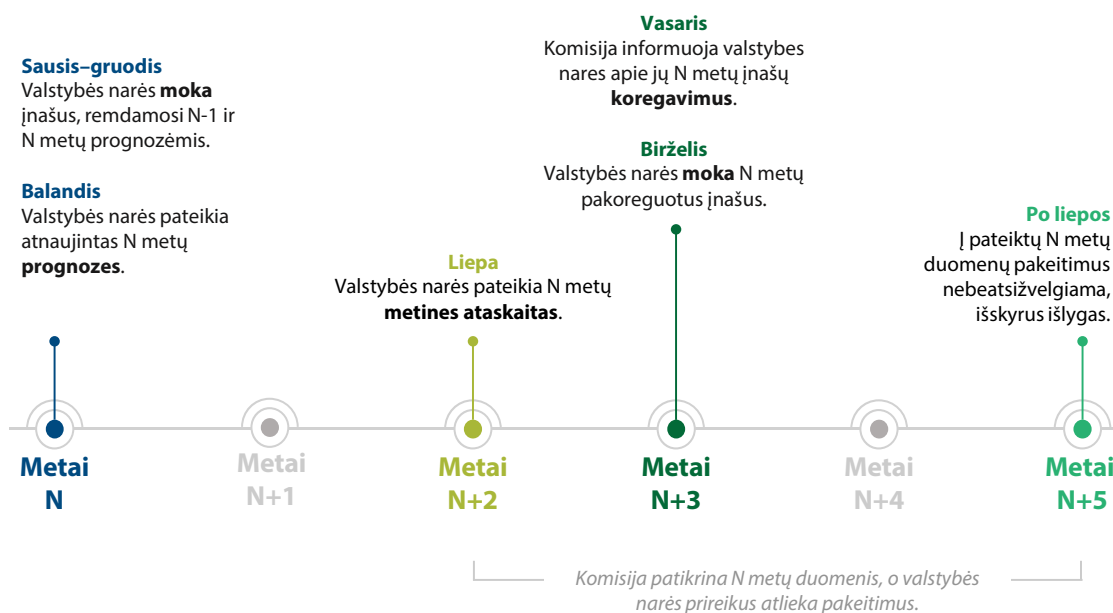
**Sausis–gruodis**
Valstybės narės **moka** įnašus, remdamosi N-1 ir N metų prognozėmis.

**Balandis**
Valstybės narės pateikia atnaujintas N metų **prognozes**.

**Liepa**
Valstybės narės pateikia N metų **metines ataskaitas**.

**Vasaris**
Komisija informuoja valstybes nares apie jų N metų įnašų **koregavimus**.

**Birželis**
Valstybės narės **moka** N metų pakoreguotus įnašus.

**Po liepos**
Į pateiktų N metų duomenų pakeitimus nebeatsižvelgiama, išskyrus išlygas.

Metai N

Metai N+1

Metai N+2

Metai N+3

Metai N+4

Metai N+5

Komisija patikrina N metų duomenis, o valstybės narės prireikus atlieka pakeitimus.